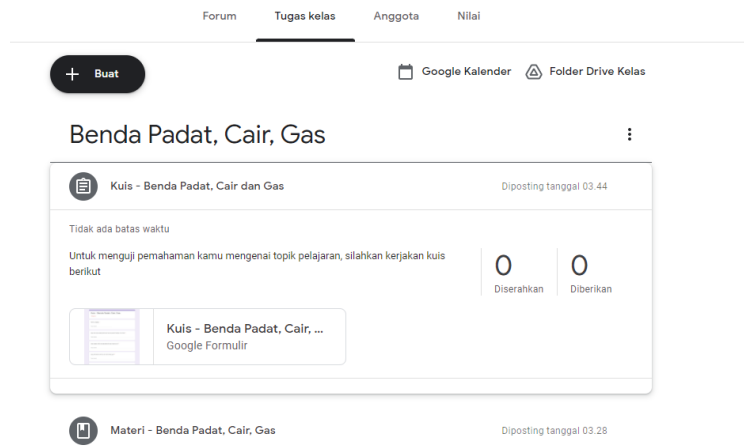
Forum Tugas kelas Anggota Nilai

+ Buat

Google Kalender Folder Drive Kelas

Benda Padat, Cair, Gas

Kuis - Benda Padat, Cair dan Gas

Diposting tanggal 03.44

Tidak ada batas waktu

Untuk menguji pemahaman kamu mengenai topik pelajaran, silahkan kerjakan kuis berikut

| 0 | 0 |
|---|---|
| Diserahkan | Diberikan |

Kuis - Benda Padat, Cair, ...
Google Formulir

Materi - Benda Padat, Cair, Gas

Diposting tanggal 03.28